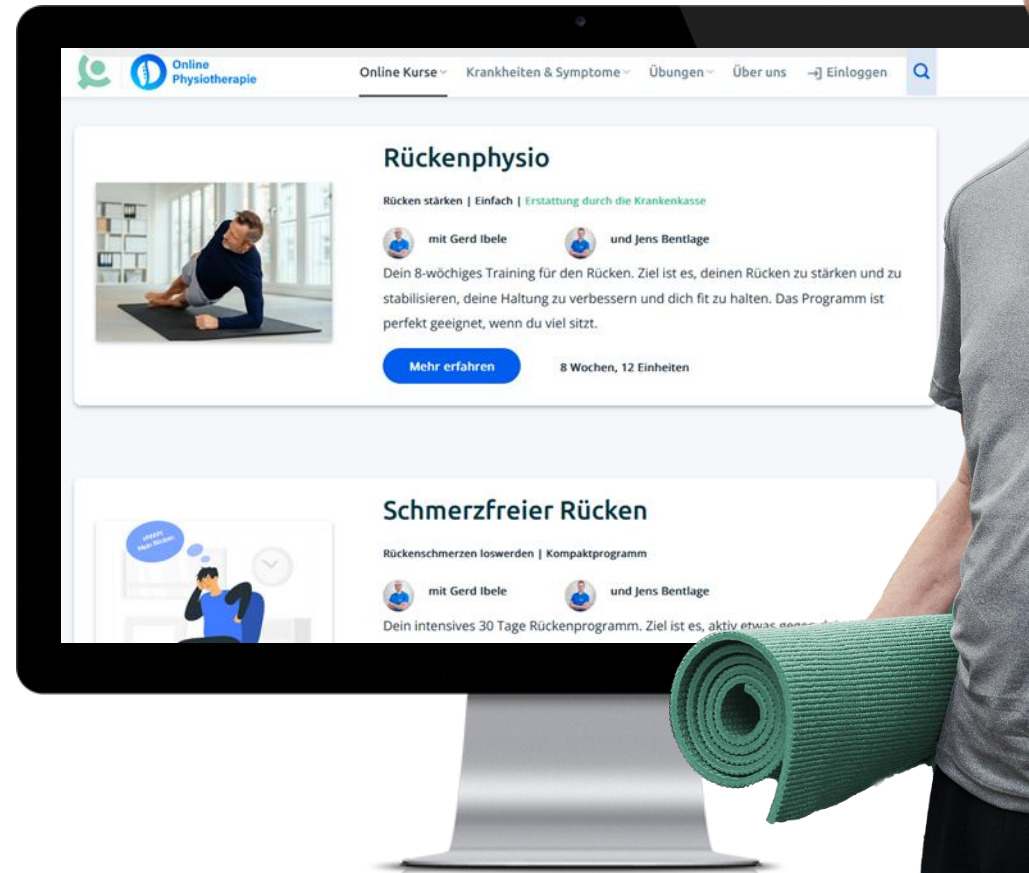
Online Physiotherapie

Online Kurse Krankheiten & Symptome Übungen Über uns Einloggen

Rückenphysio

Rücken stärken | Einfach | Erstattung durch die Krankenkasse

mit Gerd Ibele und Jens Bentlage

Dein 8-wöchiges Training für den Rücken. Ziel ist es, deinen Rücken zu stärken und zu stabilisieren, deine Haltung zu verbessern und dich fit zu halten. Das Programm ist perfekt geeignet, wenn du viel sitzt.

Mehr erfahren

8 Wochen, 12 Einheiten

Schmerzfreier Rücken

Rückenschmerzen loswerden | Kompaktprogramm

mit Gerd Ibele und Jens Bentlage

Dein intensives 30 Tage Rückenprogramm. Ziel ist es, aktiv etwas gegen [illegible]